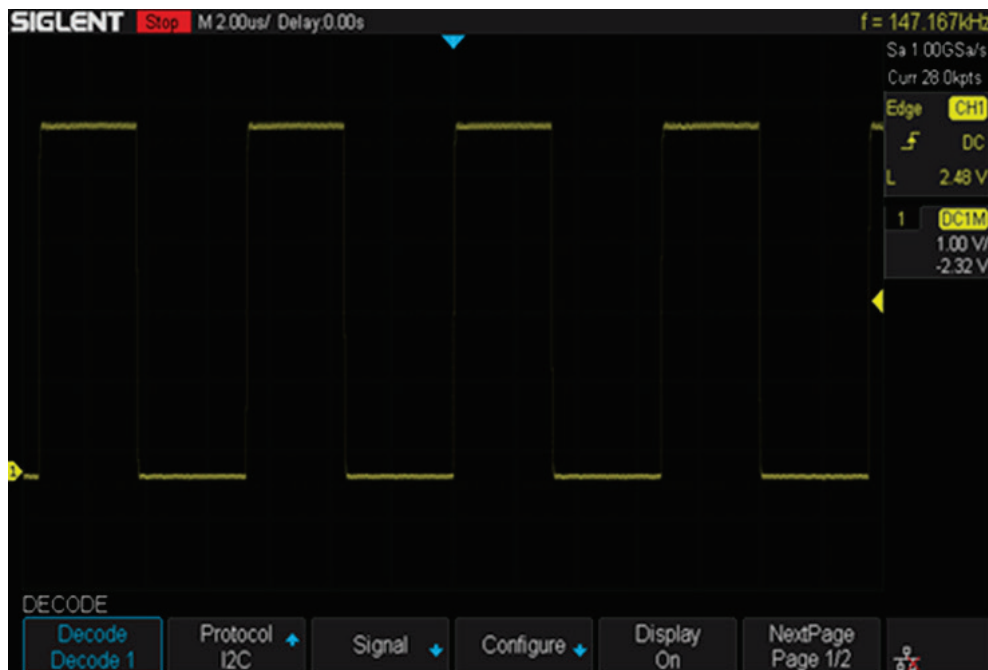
SIGLENT Stop M 2.00us/ Delay:0.00s f = 147.167kHz

Sa 1.00GSa/s
Curr 28.0kpts

Edge CH1
DC
L 2.48 V

1 DC1M
1.00 V/
-2.32 V

1

DECODE

Decode
Decode 1

Protocol
I2C

Signal

Configure

Display
On

NextPage
Page 1/2